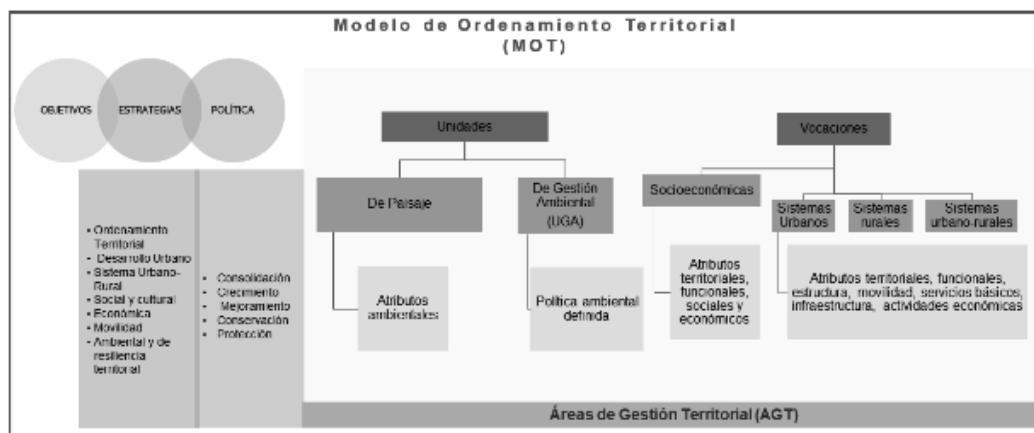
Modelo de Ordenamiento Territorial
(MOT)

OBJETIVOS
ESTRATEGIAS
POLÍTICA

• Ordenamiento Territorial
• Desarrollo Urbano
• Sistema Urbano-Rural
• Social y cultural
• Económica
• Movilidad
• Ambiental y de resiliencia territorial

• Consolidación
• Crecimiento
• Mejoramiento
• Conservación
• Protección

Unidades

De Paisaje

Atributos ambientales

De Gestión Ambiental (UGA)

Política ambiental definida

Vocaciones

Socioeconómicas

Atributos territoriales, funcionales, sociales y económicos

Sistemas Urbanos

Sistemas rurales

Sistemas urbano-rurales

Atributos territoriales, funcionales, estructura, movilidad, servicios básicos, infraestructura, actividades económicas

Áreas de Gestión Territorial (AGT)